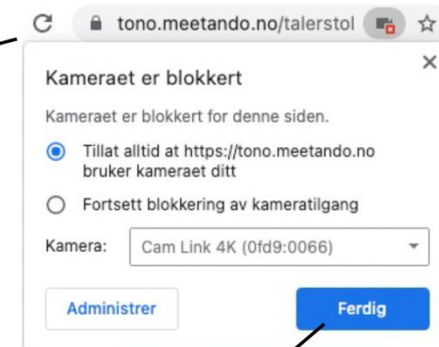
tono.meetando.no/talerstol

Kameraet er blokkert

×

Kameraet er blokkert for denne siden.

Tillat alltid at https://tono.meetando.no bruker kameraet ditt

Fortsett blokkering av kameratilgang

Kamera: Cam Link 4K (0fd9:0066)

Administrer

Ferdig